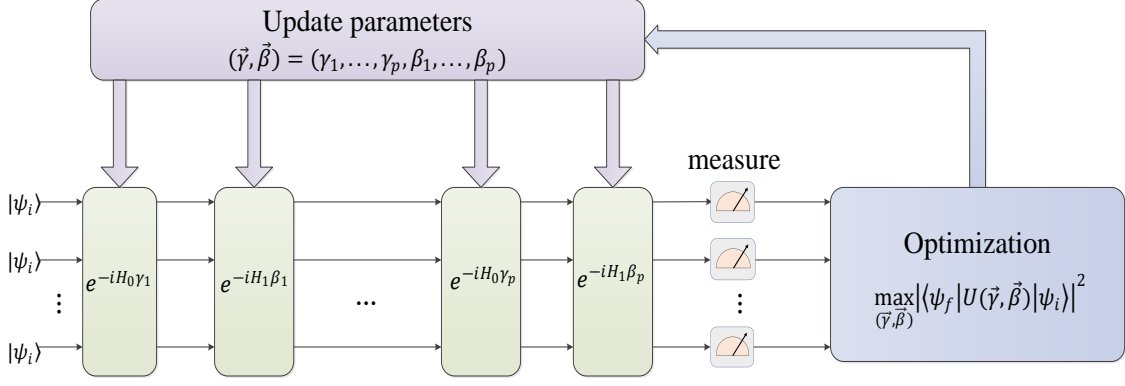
Update parameters

$(\vec{\gamma},\vec{\beta}) = (\gamma_1,\ldots,\gamma_p,\beta_1,\ldots,\beta_p)$

measure

$|\psi_i\rangle$

$|\psi_i\rangle$

$\vdots$

$|\psi_i\rangle$

$e^{-iH_0\gamma_1}$

$e^{-iH_1\beta_1}$

$\cdots$

$e^{-iH_0\gamma_p}$

$e^{-iH_1\beta_p}$

$\vdots$

Optimization

$\max_{(\vec{\gamma},\vec{\beta})} \left|\langle\psi_f|U(\vec{\gamma},\vec{\beta})|\psi_i\rangle\right|^2$